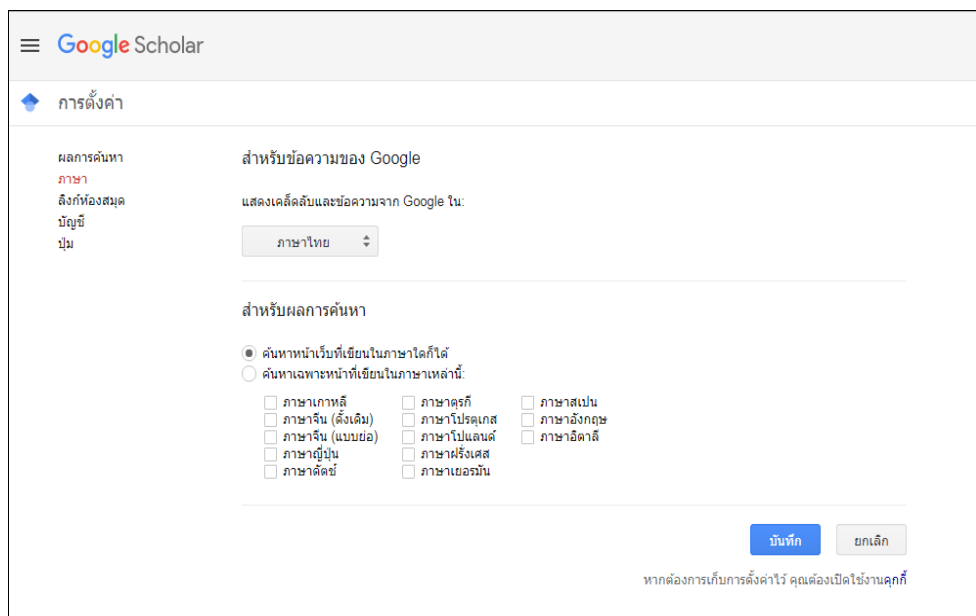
Google Scholar

การตั้งค่า

ผลการค้นหา
ภาษา
ลิงก์ห้องสมุด
บัญชี
ปุ่ม

สำหรับข้อความของ Google

แสดงเคล็ดลับและข้อความจาก Google ใน:

ภาษาไทย

สำหรับผลการค้นหา

ค้นหาหน้าเว็บที่เขียนในภาษาใดก็ได้
ค้นหาเฉพาะหน้าที่เขียนในภาษาเหล่านี้:

ภาษาเกาหลี
ภาษาจีน (ดั้งเดิม)
ภาษาจีน (แบบย่อ)
ภาษาญี่ปุ่น
ภาษาดัตช์

ภาษาตุรกี
ภาษาโปรตุเกส
ภาษาโปแลนด์
ภาษาฝรั่งเศส
ภาษาเยอรมัน

ภาษาสเปน
ภาษาอังกฤษ
ภาษาอิตาลี

บันทึก
ยกเลิก

หากต้องการเก็บการตั้งค่าไว้ คุณต้องเปิดใช้งานคุกกี้